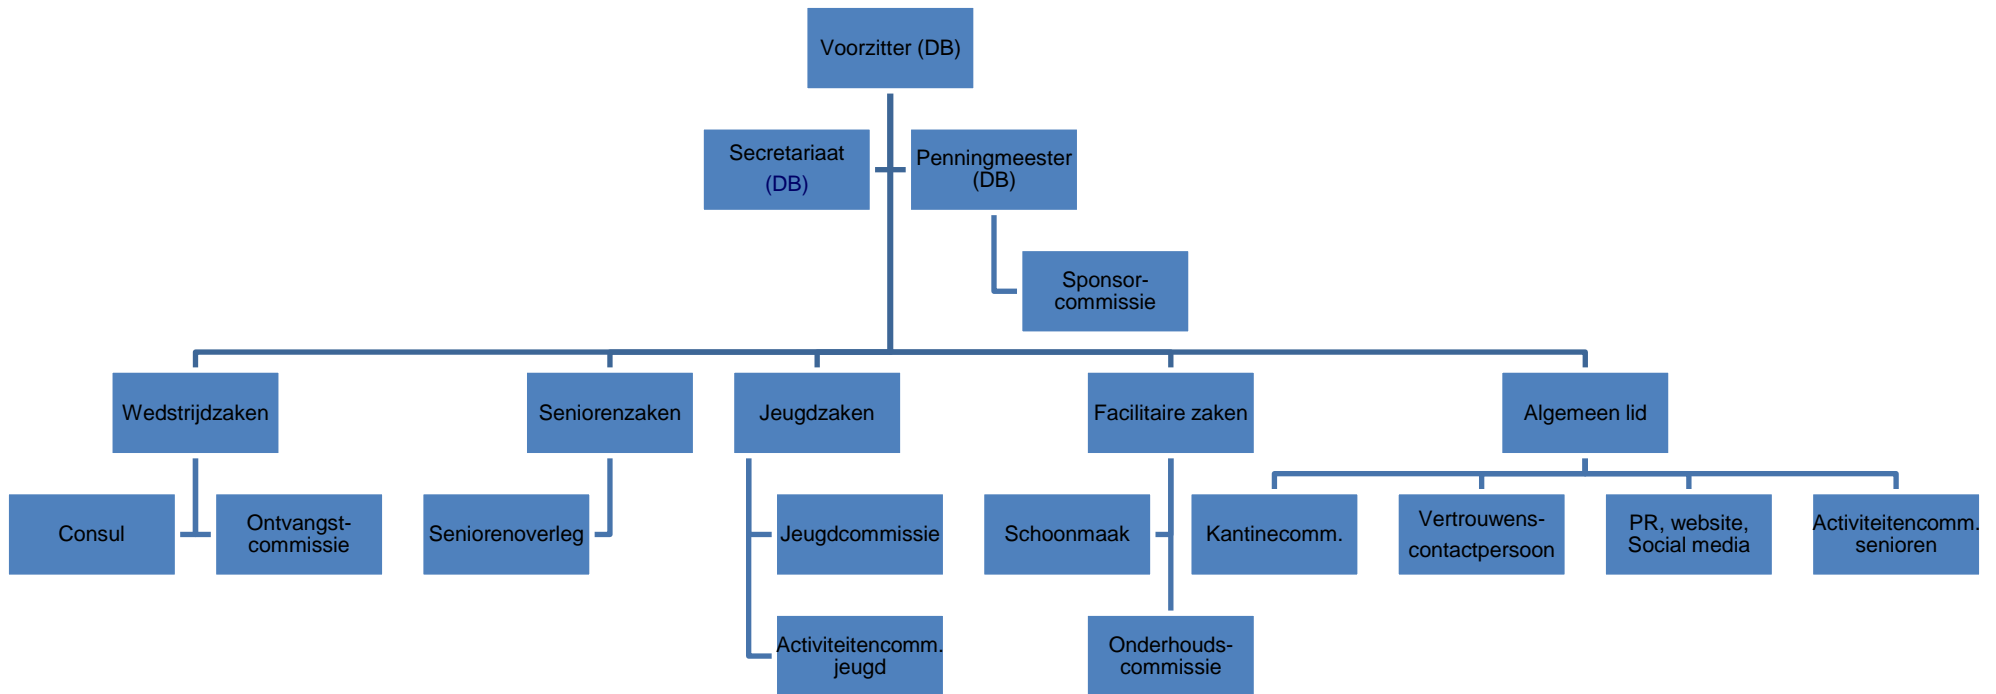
Voorzitter (DB)

Secretariaat (DB)

Penningmeester (DB)

Sponsorcommissie

Wedstrijdzaken

Seniorenzaken

Jeugdzaken

Facilitaire zaken

Algemeen lid

Consul

Ontvangstcommissie

Seniorenoverleg

Jeugdcommissie

Activiteitencomm. jeugd

Schoonmaak

Onderhoudscommissie

Kantinecomm.

Vertrouwenscontactpersoon

PR, website, Social media

Activiteitencomm. senioren